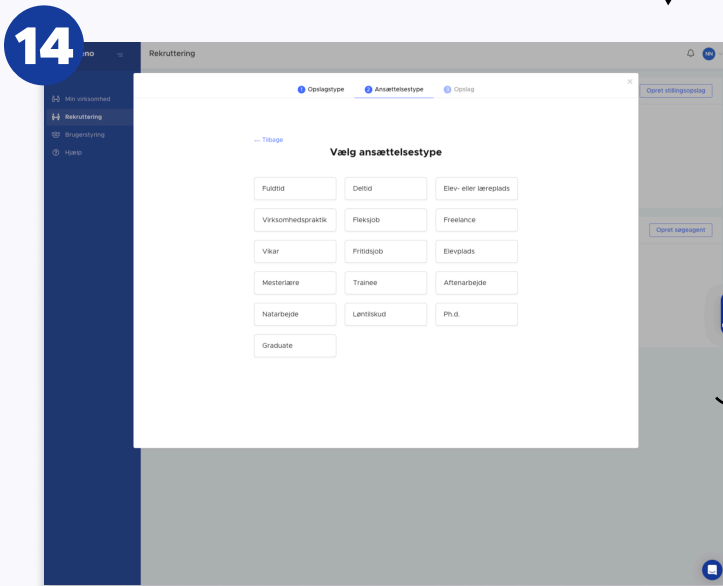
14

no

Rekruttering

NN

Min virksomhed
Rekruttering
Brugerstyring
Hjælp

1 Opslagstype
2 Ansættelsestype
3 Opslag

×

Opret stillingsopslag

Opret søgeagent

← Tilbage

Vælg ansættelsestype

| Fuldtid | Deltid | Elev- eller læreplads |
|---|---|---|
| Virksomhedspraktik | Fleksjob | Freelance |
| Vikar | Fritidsjob | Elevplads |
| Mesterlære | Trainee | Aftenarbejde |
| Natarbejde | Løntilskud | Ph.d. |
| Graduate | | |